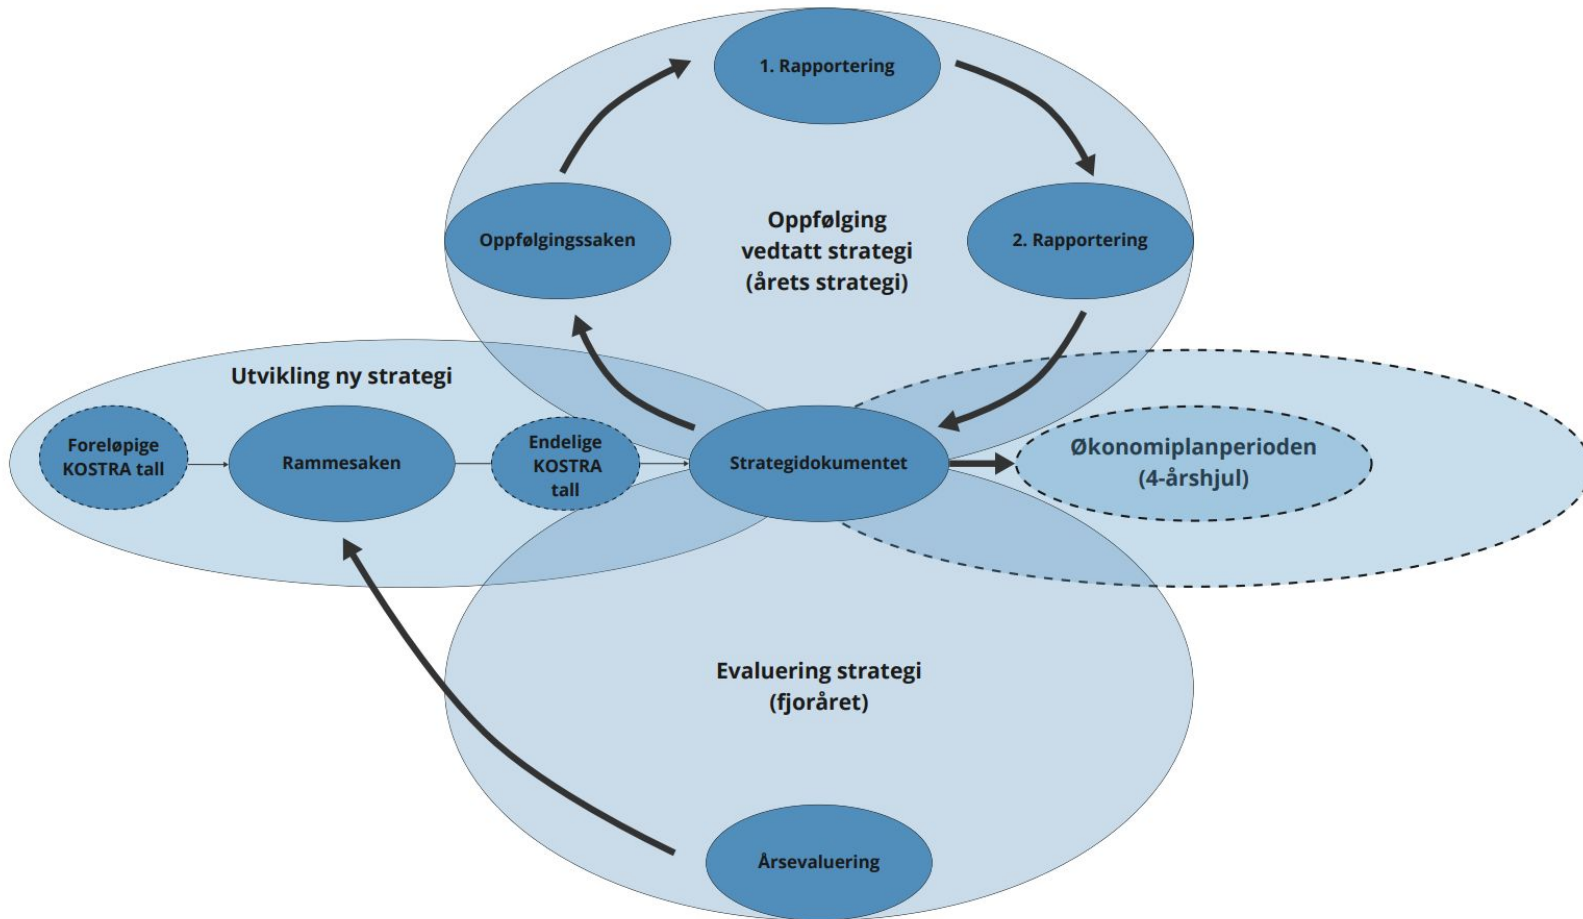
1. Rapportering

Oppfølgingssaken

Oppfølging vedtatt strategi (årets strategi)

2. Rapportering

Utvikling ny strategi

Foreløpige KOSTRA tall

Rammesaken

Endelige KOSTRA tall

Strategidokumentet

Økonomiplanperioden (4-årshjul)

Evaluering strategi (fjoråret)

Årsevaluering